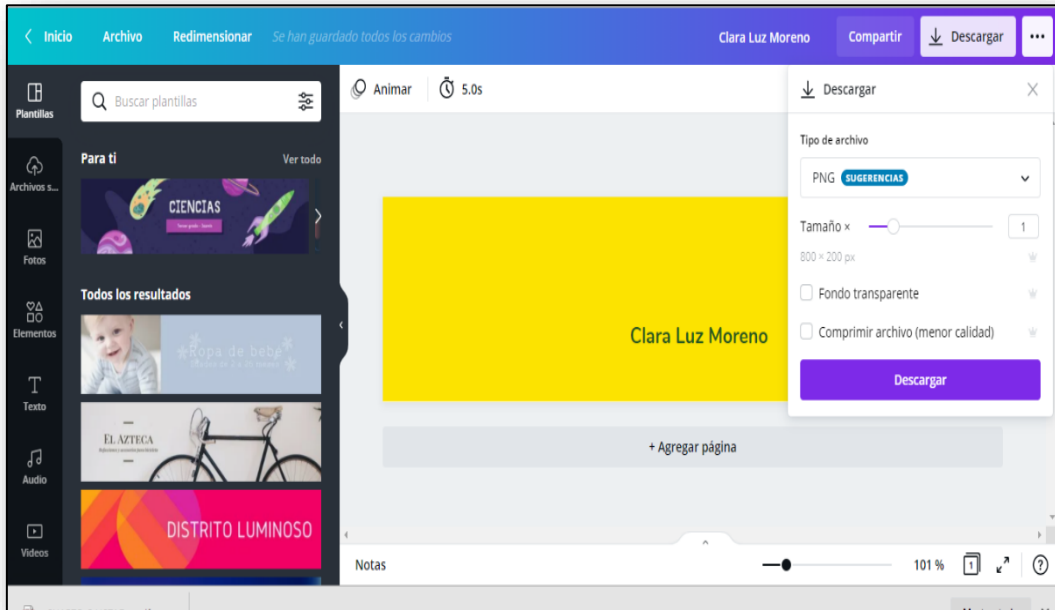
< Inicio Archivo Redimensionar Se han guardado todos los cambios Clara Luz Moreno Compartir Descargar ...

Plantillas
Archivos s...
Fotos
Elementos
Texto
Audio
Videos

Buscar plantillas

Para ti Ver todo

CIENCIAS

Todos los resultados

Ropa de bebé

EL AZTECA

DISTRITO LUMINOSO

Animar 5.0s

Clara Luz Moreno

+ Agregar página

Notas 101 % 1 ?

Descargar

Tipo de archivo

PNG SUGERENCIAS

Tamaño × 1

800 × 200 px

Fondo transparente

Comprimir archivo (menor calidad)

Descargar